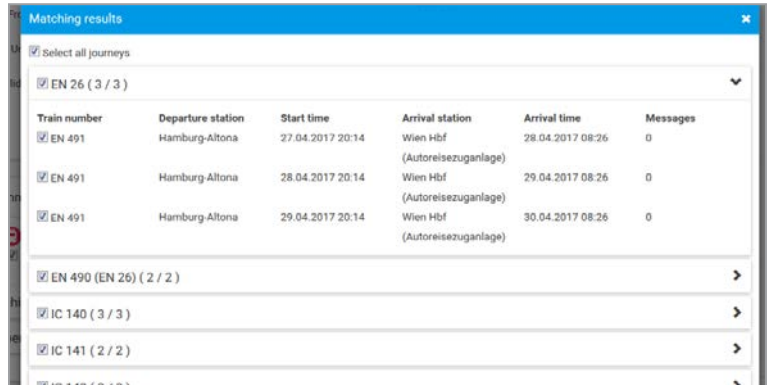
Matching results

×

Select all journeys

EN 26 ( 3 / 3 )

| Train number | Departure station | Start time | Arrival station | Arrival time | Messages |
|---|---|---|---|---|---|
| EN 491 | Hamburg-Altona | 27.04.2017 20:14 | Wien Hbf (Autoreisezuganlage) | 28.04.2017 08:26 | 0 |
| EN 491 | Hamburg-Altona | 28.04.2017 20:14 | Wien Hbf (Autoreisezuganlage) | 29.04.2017 08:26 | 0 |
| EN 491 | Hamburg-Altona | 29.04.2017 20:14 | Wien Hbf (Autoreisezuganlage) | 30.04.2017 08:26 | 0 |

EN 490 (EN 26) ( 2 / 2 )

IC 140 ( 3 / 3 )

IC 141 ( 2 / 2 )

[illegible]